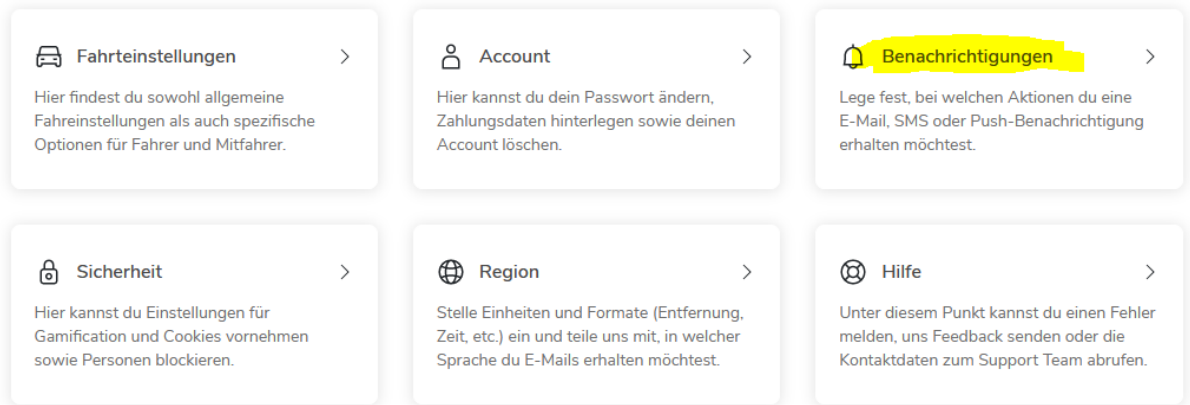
Fahrteinstellungen >

Hier findest du sowohl allgemeine Fahreinstellungen als auch spezifische Optionen für Fahrer und Mitfahrer.

Account >

Hier kannst du dein Passwort ändern, Zahlungsdaten hinterlegen sowie deinen Account löschen.

Benachrichtigungen >

Lege fest, bei welchen Aktionen du eine E-Mail, SMS oder Push-Benachrichtigung erhalten möchtest.

Sicherheit >

Hier kannst du Einstellungen für Gamification und Cookies vornehmen sowie Personen blockieren.

Region >

Stelle Einheiten und Formate (Entfernung, Zeit, etc.) ein und teile uns mit, in welcher Sprache du E-Mails erhalten möchtest.

Hilfe >

Unter diesem Punkt kannst du einen Fehler melden, uns Feedback senden oder die Kontaktdaten zum Support Team abrufen.